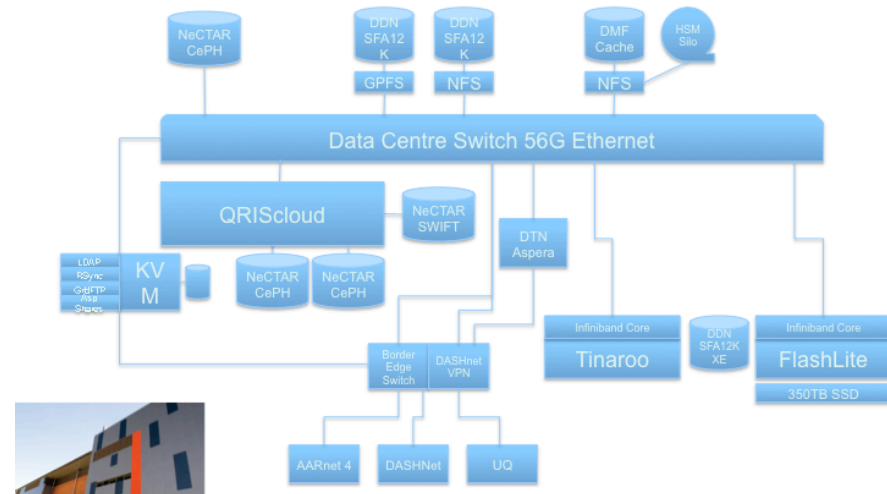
NeCTAR CePH

DDN SFA12 K

GPFS

DDN SFA12 K

NFS

DMF Cache

HSM Silo

NFS

Data Centre Switch 56G Ethernet

QRIScloud

NeCTAR SWIFT

DTN Aspera

LDAP

RSync

GridFTP

Aspa

Shares

KV M

NeCTAR CePH

NeCTAR CePH

Infiniband Core

Tinaroo

DDN SFA12K XE

Infiniband Core

FlashLite

350TB SSD

Border Edge Switch

DASHnet VPN

AARnet 4

DASHNet

UQ